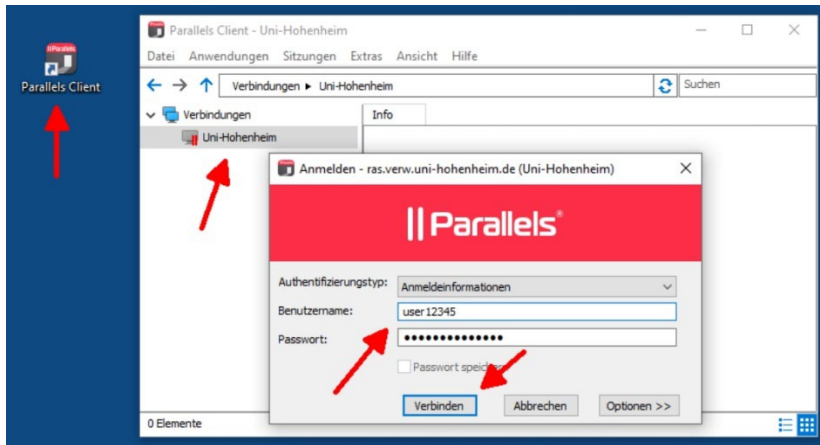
Parallels Client

Parallels Client - Uni-Hohenheim

Datei Anwendungen Sitzungen Extras Ansicht Hilfe

Verbindungen ▸ Uni-Hohenheim

Suchen

Verbindungen

Uni-Hohenheim

Info

Anmelden - ras.verw.uni-hohenheim.de (Uni-Hohenheim)

|| Parallels®

Authentifizierungstyp: Anmeldeinformationen

Benutzername: user12345

Passwort: ••••••••••••••

Passwort spei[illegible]

Verbinden Abbrechen Optionen >>

0 Elemente